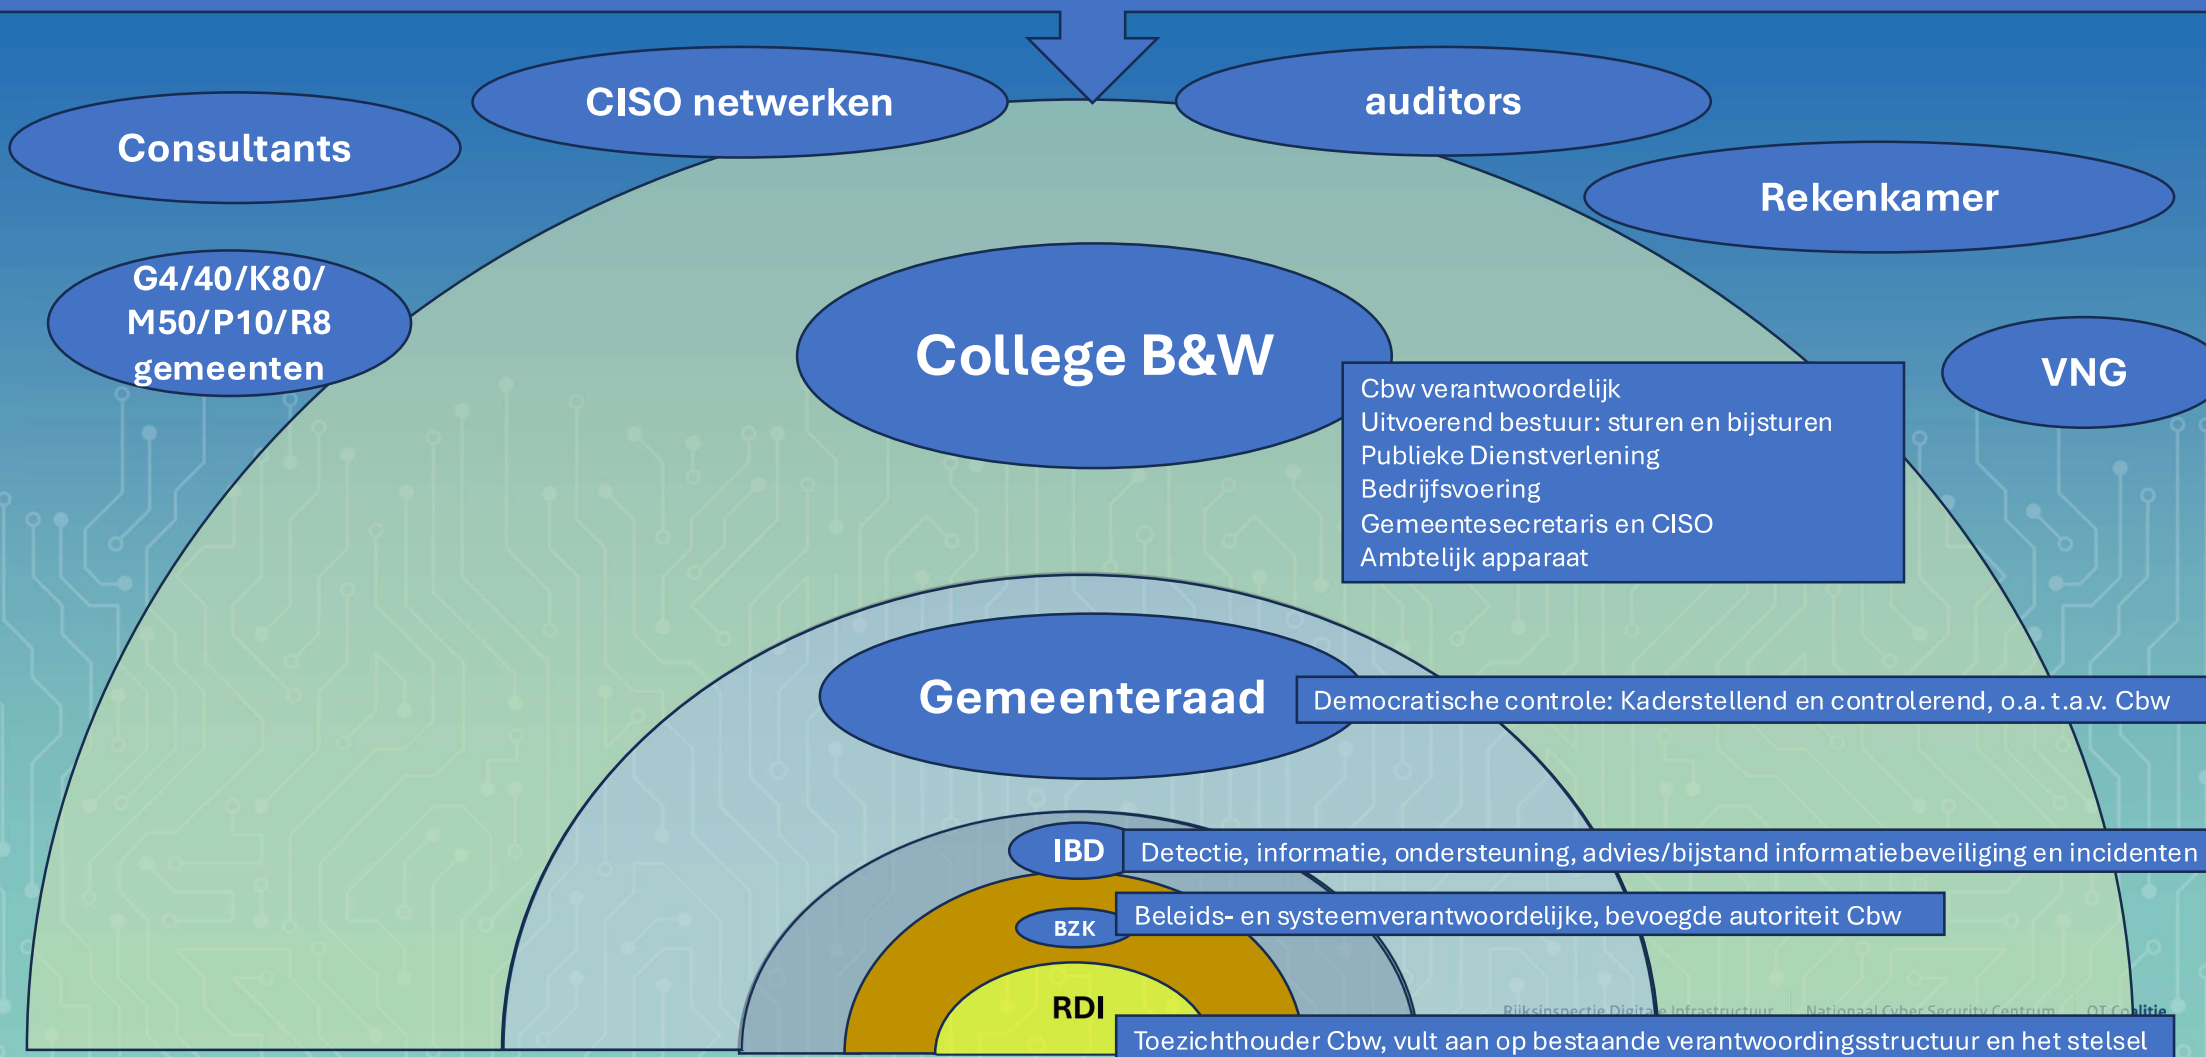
CISO netwerken

auditors

Consultants

Rekenkamer

G4/40/K80/ M50/P10/R8 gemeenten

College B&W

VNG

Cbw verantwoordelijk
Uitvoerend bestuur: sturen en bijsturen
Publieke Dienstverlening
Bedrijfsvoering
Gemeentesecretaris en CISO
Ambtelijk apparaat

Gemeenteraad

Democratische controle: Kaderstellend en controlerend, o.a. t.a.v. Cbw

IBD

Detectie, informatie, ondersteuning, advies/bijstand informatiebeveiliging en incidenten

BZK

Beleids- en systeemverantwoordelijke, bevoegde autoriteit Cbw

RDI

Rijksinspectie Digitale Infrastructuur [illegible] Nationaal Cyber Security Centrum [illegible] OT Coalitie

Toezichthouder Cbw, vult aan op bestaande verantwoordingsstructuur en het stelsel